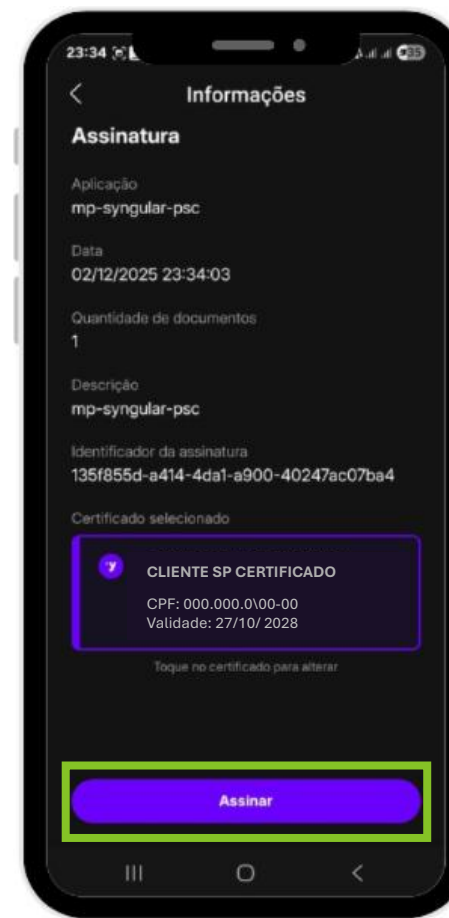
23:34

35

Informações

Assinatura

Aplicação
mp-syngular-psc

Data
02/12/2025 23:34:03

Quantidade de documentos
1

Descrição
mp-syngular-psc

Identificador da assinatura
135f855d-a414-4da1-a900-40247ac07ba4

Certificado selecionado

CLIENTE SP CERTIFICADO
CPF: 000.000.0\00-00
Validade: 27/10/ 2028

Toque no certificado para alterar

Assinar